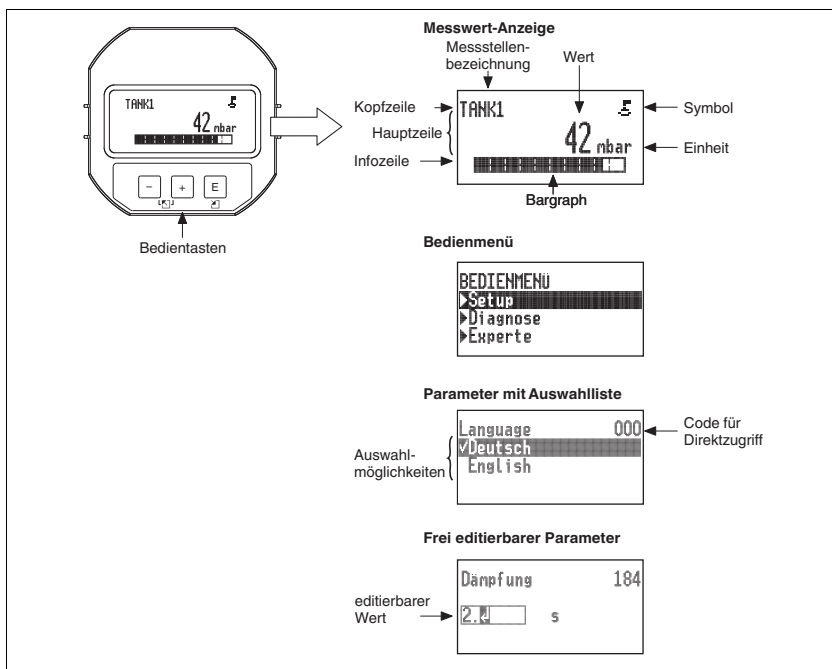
TANK1
42 mbar
– + E
Bedientasten

Messwert-Anzeige
Messstellenbezeichnung
Wert
Kopfzeile
TANK1
Symbol
Hauptzeile
42 mbar
Einheit
Infozeile
Bargraph

Bedienmenü
BEDIENMENÜ
▶Setup
▶Diagnose
▶Experte

Parameter mit Auswahlliste
Language 000
Code für Direktzugriff
Auswahlmöglichkeiten
✓Deutsch
English

Frei editierbarer Parameter
Dämpfung 184
editierbarer Wert
2.
s